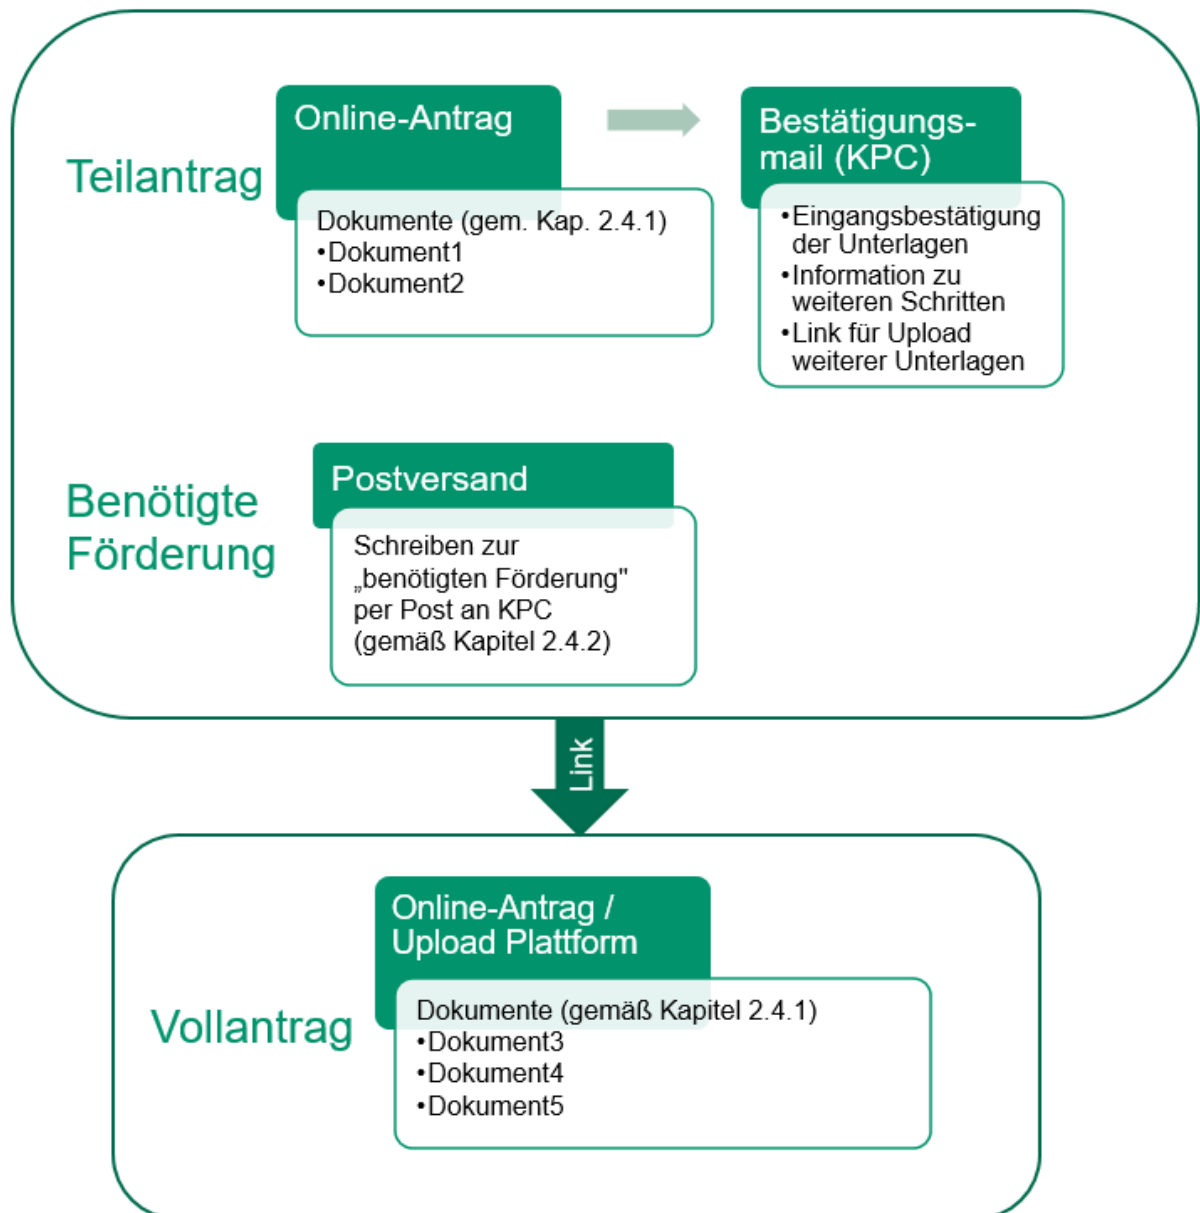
Teilantrag

Online-Antrag

Dokumente (gem. Kap. 2.4.1)
•Dokument1
•Dokument2

Bestätigungsmail (KPC)

•Eingangsbestätigung der Unterlagen
•Information zu weiteren Schritten
•Link für Upload weiterer Unterlagen

Benötigte Förderung

Postversand

Schreiben zur „benötigten Förderung" per Post an KPC (gemäß Kapitel 2.4.2)

Link

Vollantrag

Online-Antrag / Upload Plattform

Dokumente (gemäß Kapitel 2.4.1)
•Dokument3
•Dokument4
•Dokument5